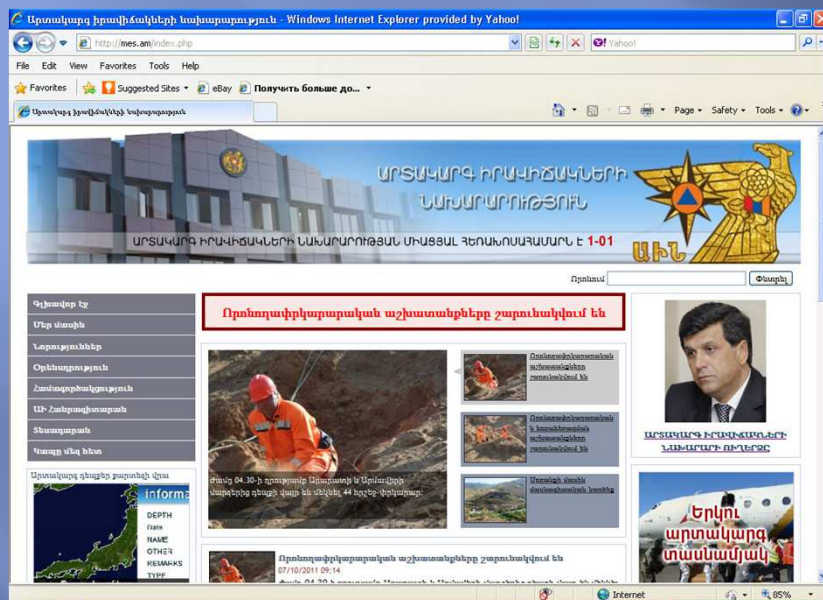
Արտակարգ իրավիճակների նախարարություն - Windows Internet Explorer provided by Yahoo!

http://mes.am/index.php

Yahoo!

File Edit View Favorites Tools Help

Favorites Suggested Sites eBay Получить больше до...

Արտակարգ իրավիճակների նախարարություն

Page Safety Tools

ԱՐՏԱԿԱՐԳ ԻՐԱՎԻՃԱԿՆԵՐԻ ՆԱԽԱՐԱՐՈՒԹՅՈՒՆ

ԱՐՏԱԿԱՐԳ ԻՐԱՎԻՃԱԿՆԵՐԻ ՆԱԽԱՐԱՐՈՒԹՅԱՆ ՄԻԱՑՅԱԼ ՀԵՌԱԽՈՍԱՀԱՄԱՐՆ Է 1-01

ԱԻՆ

Որոնում Փնտրել

Գլխավոր էջ
Մեր մասին
Նորություններ
Օրենսդրություն
Համագործակցություն
ԱԻ հանրագիտարան
Տեսադարան
Կապը մեզ հետ

Արտակարգ դեպքեր քարտեզի վրա

information
DEPTH
Date
NAME
OTHER
REMARKS
TYPE

Որոնողափրկարարական աշխատանքները շարունակվում են

Ժամը 04.30-ի դրությամբ Արաբաթից և Արևմիրի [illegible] դեպքի վայր են մեկնել 44 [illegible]

Որոնողափրկարարական աշխատանքները շարունակվում են

Որոնողափրկարարական և հետախուզական աշխատանքները շարունակվում են

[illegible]

ԱՐՏԱԿԱՐԳ ԻՐԱՎԻՃԱԿՆԵՐԻ ՆԱԽԱՐԱՐԻ ՈՒՂԵՐՁԸ

Երկու արտակարգ տասնամյակ

Որոնողափրկարարական աշխատանքները շարունակվում են
07/10/2011 09:14

Internet 85%